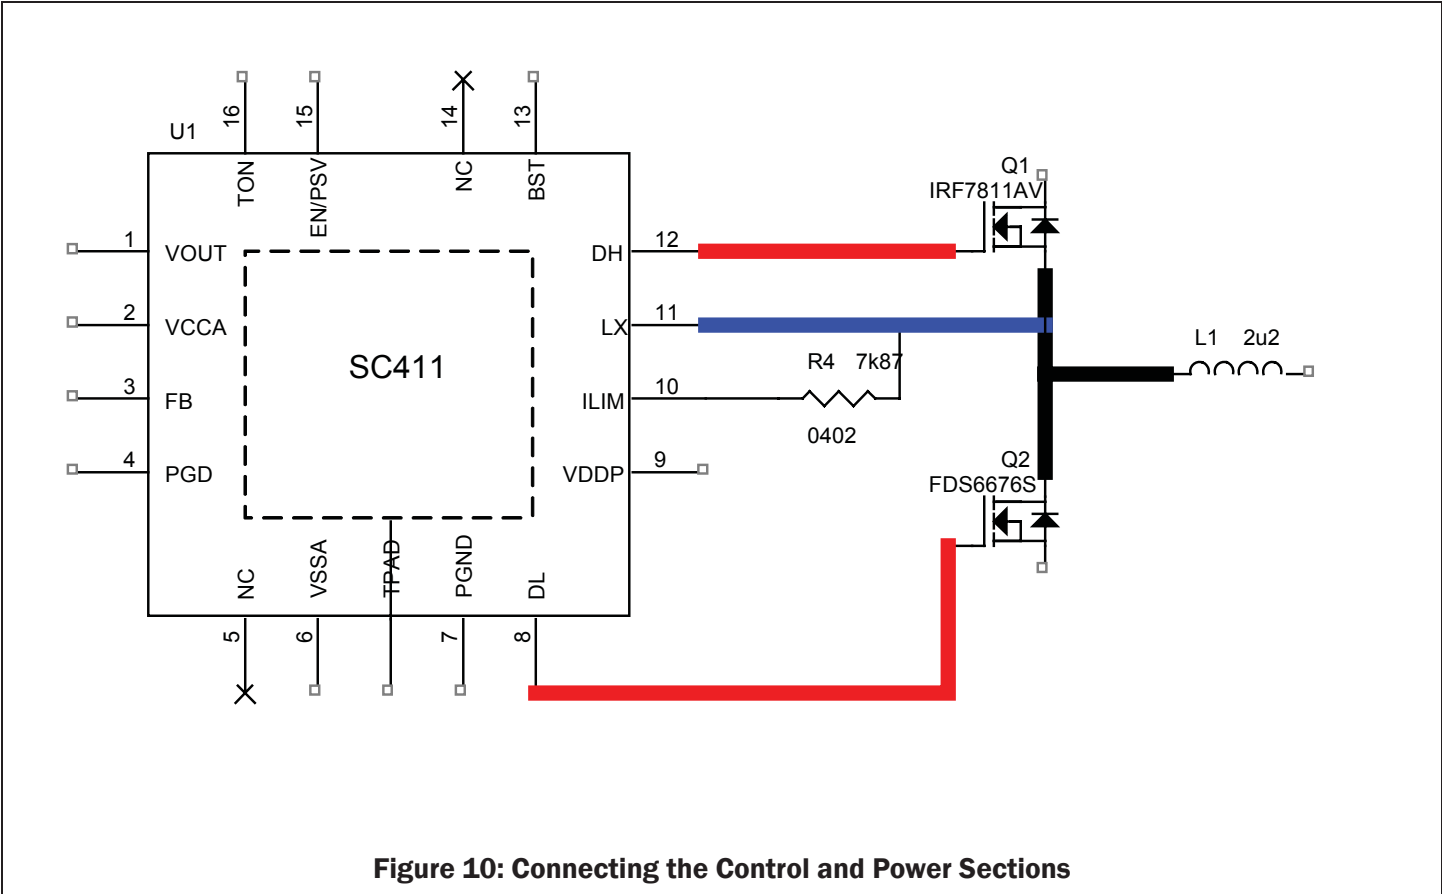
U1

16 TON
15 EN/PSV
14 NC
13 BST

1 VOUT
2 VCCA
3 FB
4 PGD

SC411

DH 12
LX 11
ILIM 10
VDDP 9

NC 5
VSSA 6
TPAD
PGND 7
DL 8

Q1
IRF7811AV

R4 7k87
0402

L1 2u2

Q2
FDS6676S

Figure 10: Connecting the Control and Power Sections